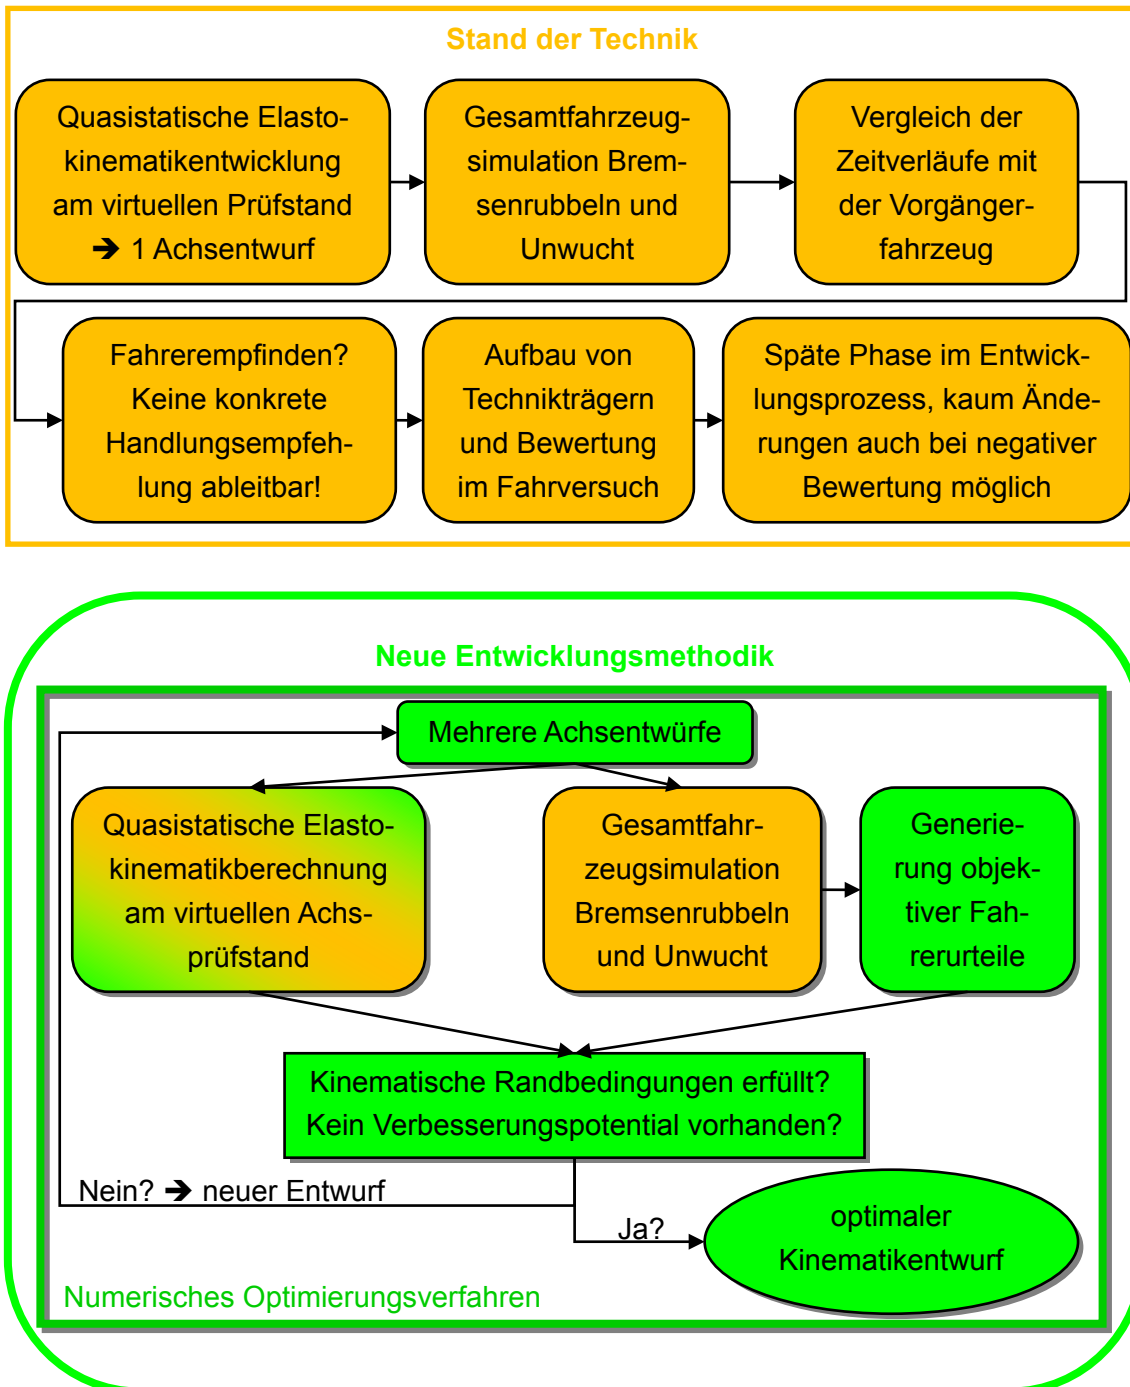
Stand der Technik

Quasistatische Elastokinematikentwicklung am virtuellen Prüfstand ➔ 1 Achsentwurf

Gesamtfahrzeugsimulation Bremsenrubbeln und Unwucht

Vergleich der Zeitverläufe mit der Vorgängerfahrzeug

Fahrerempfinden? Keine konkrete Handlungsempfehlung ableitbar!

Aufbau von Technikträgern und Bewertung im Fahrversuch

Späte Phase im Entwicklungsprozess, kaum Änderungen auch bei negativer Bewertung möglich

Neue Entwicklungsmethodik

Mehrere Achsentwürfe

Quasistatische Elastokinematikberechnung am virtuellen Achsprüfstand

Gesamtfahrzeugsimulation Bremsenrubbeln und Unwucht

Generierung objektiver Fahrerurteile

Kinematische Randbedingungen erfüllt? Kein Verbesserungspotential vorhanden?

Nein? ➔ neuer Entwurf

Ja?

optimaler Kinematikentwurf

Numerisches Optimierungsverfahren